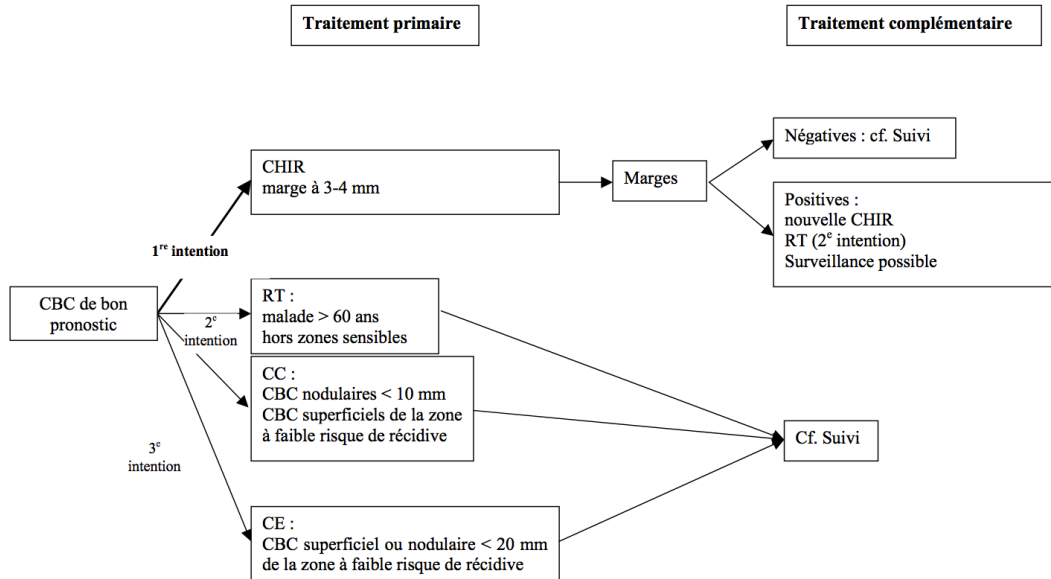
Traitement primaire

Traitement complémentaire

CHIR
marge à 3-4 mm

Marges

Négatives : cf. Suivi

Positives :
nouvelle CHIR
RT ($2^{e}$ intention)
Surveillance possible

$1^{re}$ intention

CBC de bon pronostic

$2^{e}$ intention

RT :
malade > 60 ans
hors zones sensibles

CC :
CBC nodulaires < 10 mm
CBC superficiels de la zone à faible risque de récidive

$3^{e}$ intention

Cf. Suivi

CE :
CBC superficiel ou nodulaire < 20 mm
de la zone à faible risque de récidive